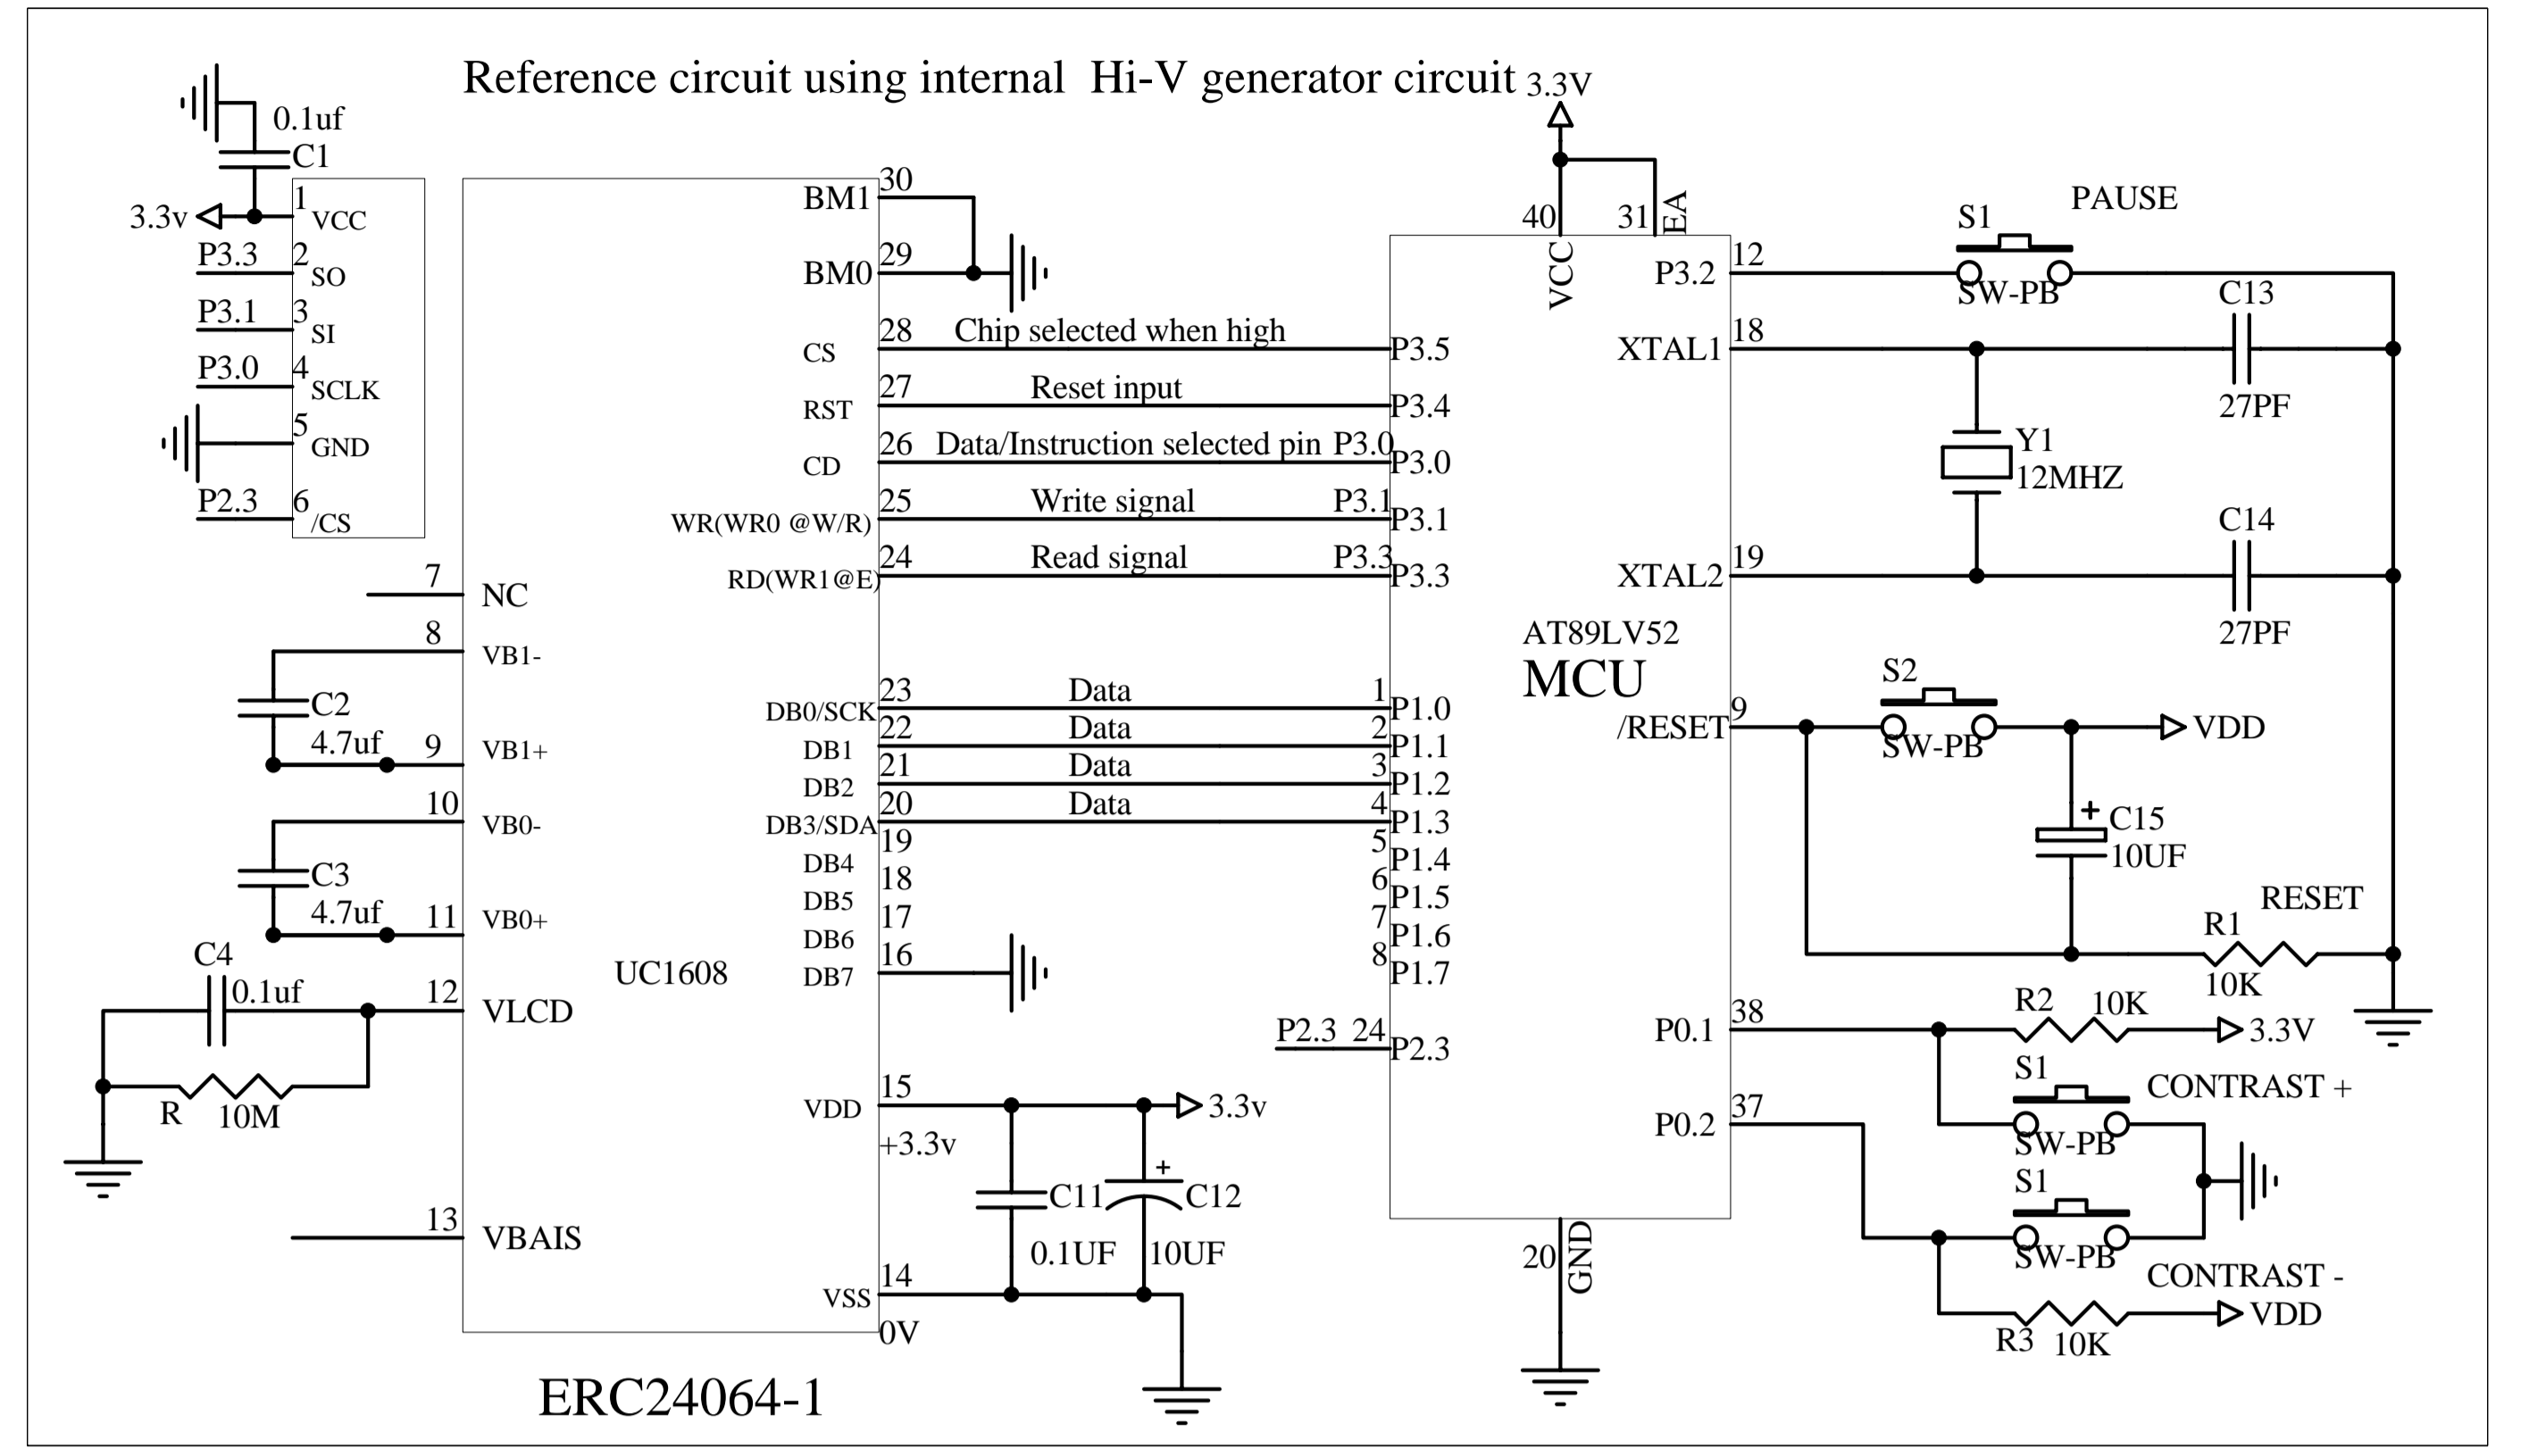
Reference circuit using internal Hi-V generator circuit

0.1uf
C1
3.3v
1 VCC
P3.3 2 SO
P3.1 3 SI
P3.0 4 SCLK
5 GND
P2.3 6 /CS

30 BM1
29 BM0
28 CS Chip selected when high P3.5
27 RST Reset input P3.4
26 CD Data/Instruction selected pin P3.0 P3.0
25 WR(WR0 @W/R) Write signal P3.1 P3.1
24 RD(WR1@E) Read signal P3.3 P3.3

7 NC
8 VB1-
C2 4.7uf
9 VB1+
10 VB0-
C3 4.7uf
11 VB0+
C4 0.1uf
12 VLCD
R 10M
13 VBAIS
UC1608

23 DB0/SCK Data 1 P1.0
22 DB1 Data 2 P1.1
21 DB2 Data 3 P1.2
20 DB3/SDA Data 4 P1.3
19 DB4 5 P1.4
18 DB5 6 P1.5
17 DB6 7 P1.6
16 DB7 8 P1.7
P2.3 24 P2.3

15 VDD +3.3v
3.3v
C11 0.1UF
C12 10UF
14 VSS 0V

ERC24064-1

3.3V
40 VCC
31 EA
AT89LV52
MCU
20 GND

12 P3.2
S1 PAUSE SW-PB
18 XTAL1
C13 27PF
Y1 12MHZ
19 XTAL2
C14 27PF
9 /RESET
S2 SW-PB
VDD
C15 10UF
R1 10K RESET
38 P0.1
R2 10K 3.3V
S1 CONTRAST + SW-PB
37 P0.2
S1 SW-PB
CONTRAST -
R3 10K VDD